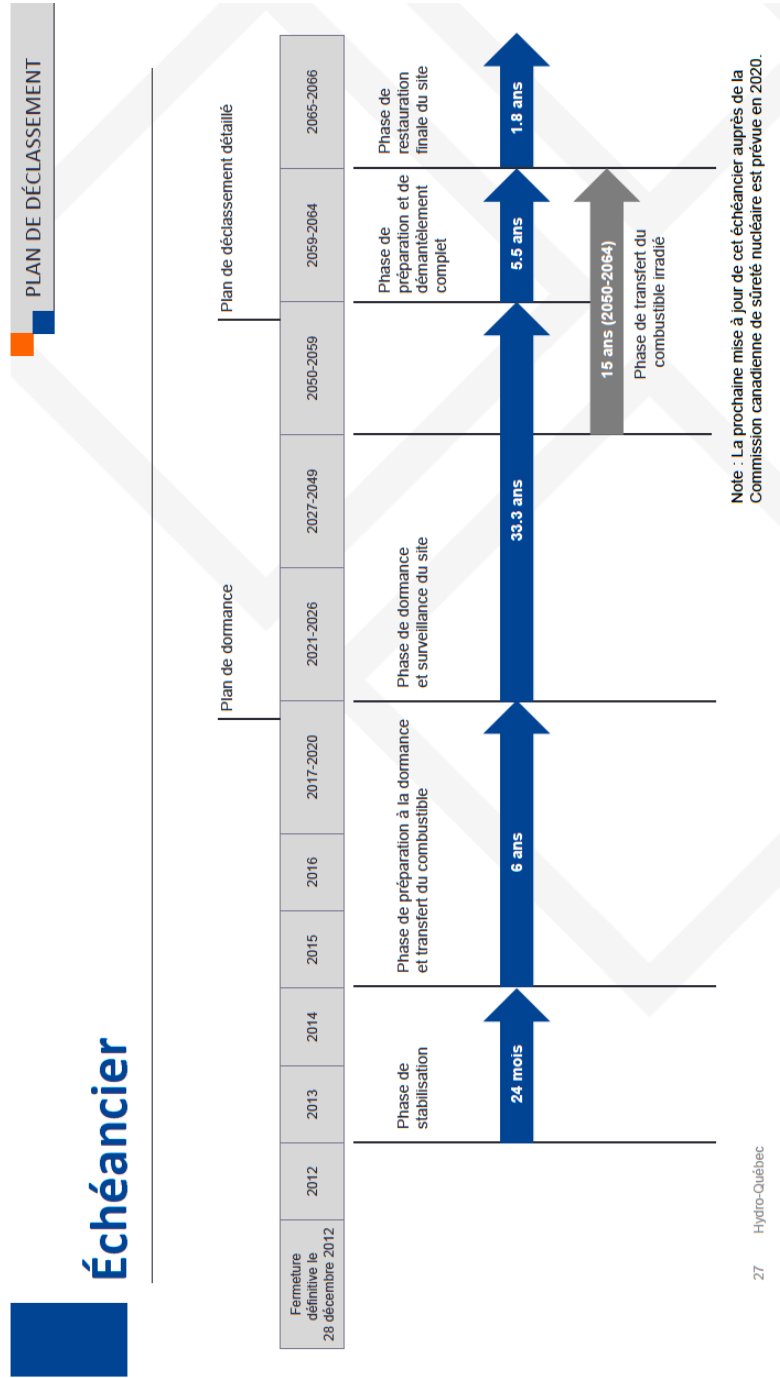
PLAN DE DÉCLASSEMENT

Échéancier

| Fermeture définitive le 28 décembre 2012 | 2012 | 2013 | 2014 | 2015 | 2016 | 2017-2020 | 2021-2026 | 2027-2049 | 2050-2059 | 2059-2064 | 2065-2066 |
|---|---|---|---|---|---|---|---|---|---|---|---|

Plan de dormance

Plan de déclassement détaillé

Phase de stabilisation

Phase de préparation à la dormance et transfert du combustible

Phase de dormance et surveillance du site

Phase de préparation et de démantèlement complet

Phase de restauration finale du site

24 mois

6 ans

33.3 ans

5.5 ans

1.8 ans

15 ans (2050-2064)

Phase de transfert du combustible irradié

Note : La prochaine mise à jour de cet échéancier auprès de la Commission canadienne de sûreté nucléaire est prévue en 2020.

27 Hydro-Québec